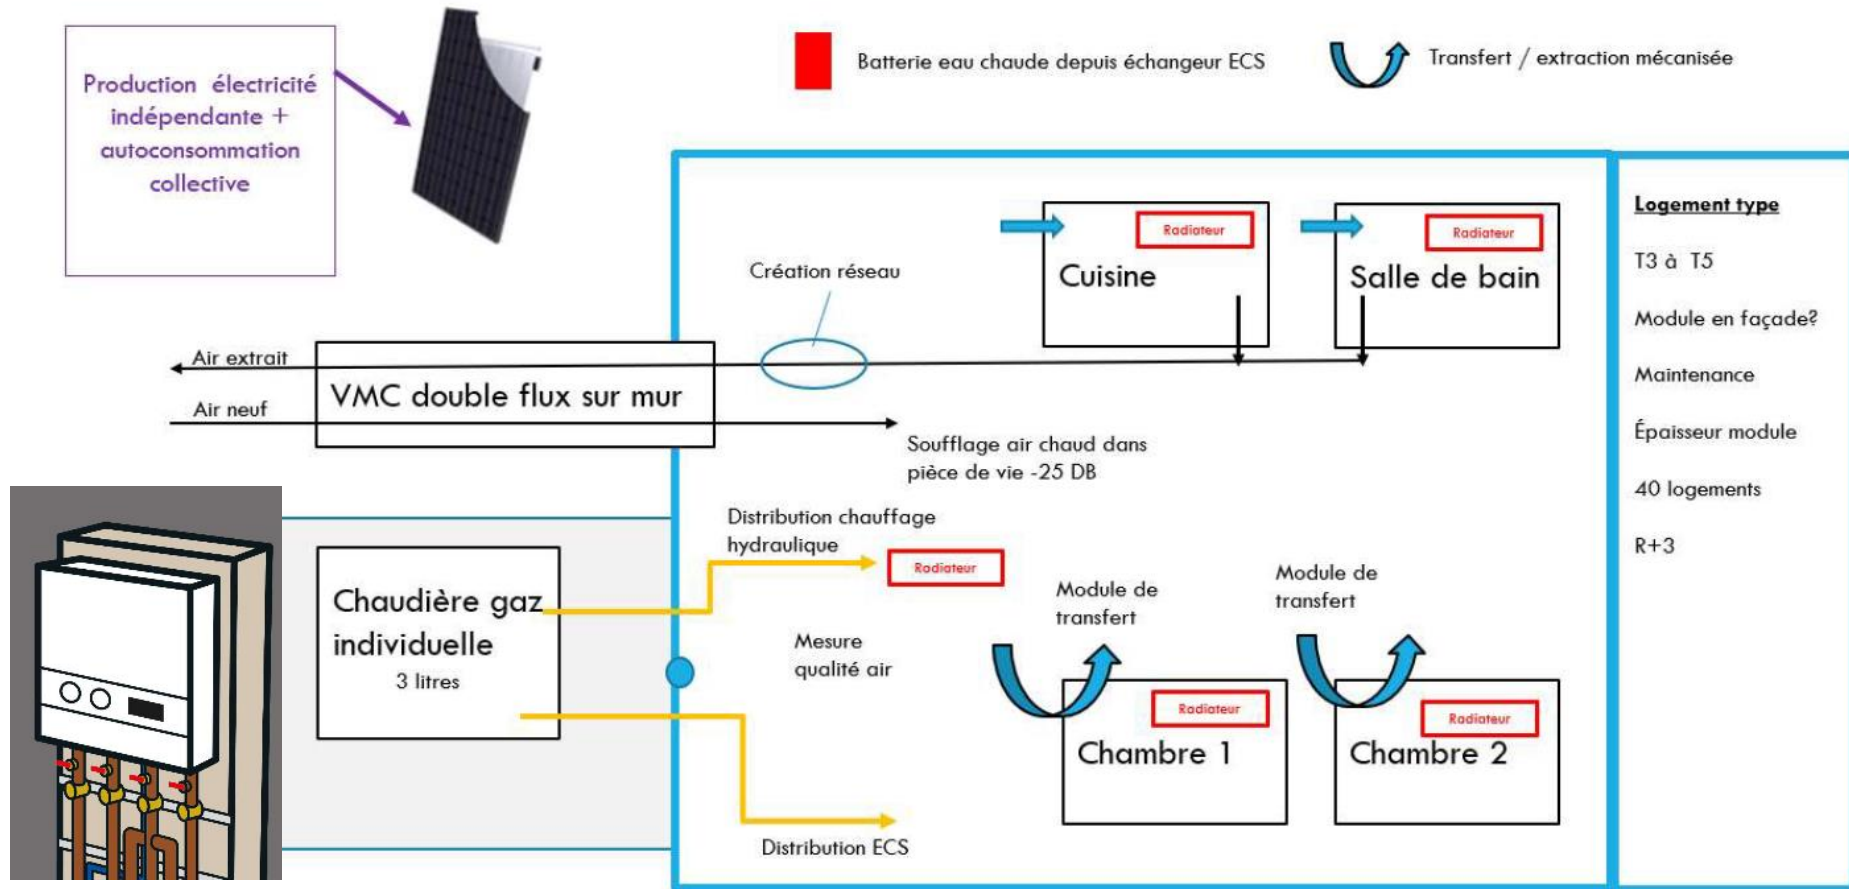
Production électricité indépendante + autoconsommation collective

Batterie eau chaude depuis échangeur ECS

Transfert / extraction mécanisée

Création réseau

Radiateur

Cuisine

Radiateur

Salle de bain

Logement type

T3 à T5

Module en façade?

Maintenance

Épaisseur module

40 logements

R+3

Air extrait

VMC double flux sur mur

Air neuf

Soufflage air chaud dans pièce de vie -25 DB

Distribution chauffage hydraulique

Radiateur

Chaudière gaz individuelle

3 litres

Module de transfert

Module de transfert

Mesure qualité air

Radiateur

Chambre 1

Radiateur

Chambre 2

Distribution ECS